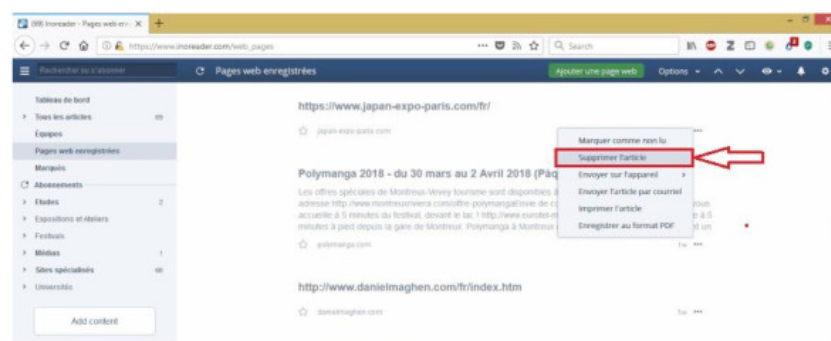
(99) Inoreader - Pages web en... ×
+
https://www.inoreader.com/web_pages
Search
Rechercher ou s'abonner
Pages web enregistrées
Ajouter une page web
Options
Tableau de bord
Tous les articles
Équipes
Pages web enregistrées
Marqués
Abonnements
Études
2
Expositions et Ateliers
Festivals
Médias
Sites spécialisés
Universités
Add content
https://www.japan-expo-paris.com/fr/
japan-expo-paris.com
Polymanga 2018 - du 30 mars au 2 Avril 2018 (Pâq
Les offres spéciales de Montreux-Vevey tourisme sont disponibles à adresse http://www.montreuxriviera.com/offre-polymanga/Invite de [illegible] accueille à 5 minutes du festival, devant le lac ! http://www.eurotel-m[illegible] minutes à pied depuis la gare de Montreux. Polymanga à Montreux de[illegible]
polymanga.com
http://www.danielmaghen.com/fr/index.htm
danielmaghen.com
Marquer comme non lu
Supprimer l'article
Envoyer sur l'appareil
Envoyer l'article par courriel
Imprimer l'article
Enregistrer au format PDF